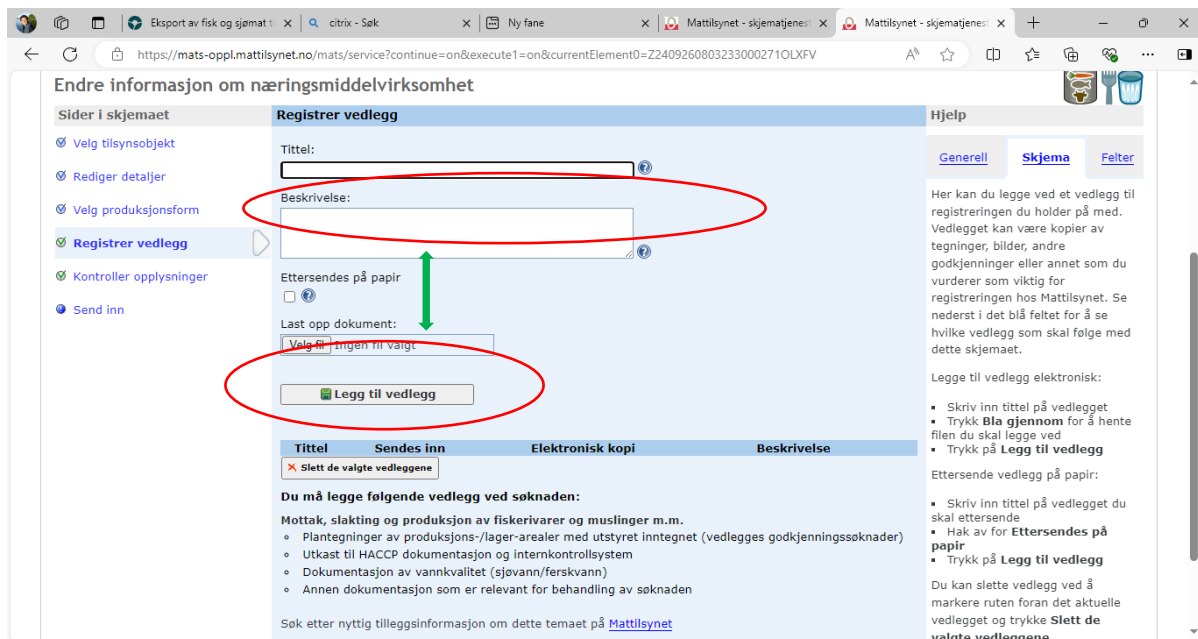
Eksport av fisk og sjømat ti ×
citrix - Søk ×
Ny fane ×
Mattilsynet - skjematjenest ×
Mattilsynet - skjematjenest ×

https://mats-oppl.mattilsynet.no/mats/service?continue=on&execute1=on&currentElement0=Z2409260803233000271OLXFV

Endre informasjon om næringsmiddelvirksomhet

Sider i skjemaet
Velg tilsynsobjekt
Rediger detaljer
Velg produksjonsform
Registrer vedlegg
Kontroller opplysninger
Send inn

Registrer vedlegg

Tittel:

Beskrivelse:

Ettersendes på papir

Last opp dokument:
Velg fil Ingen fil valgt

Legg til vedlegg

| Tittel | Sendes inn | Elektronisk kopi | Beskrivelse |
|---|---|---|---|

Slett de valgte vedleggene

Du må legge følgende vedlegg ved søknaden:

Mottak, slakting og produksjon av fiskerivarer og muslinger m.m.
- Plantegninger av produksjons-/lager-arealer med utstyret inntegnet (vedlegges godkjenningssøknader)
- Utkast til HACCP dokumentasjon og internkontrollsystem
- Dokumentasjon av vannkvalitet (sjøvann/ferskvann)
- Annen dokumentasjon som er relevant for behandling av søknaden

Søk etter nyttig tilleggsinformasjon om dette temaet på Mattilsynet

Hjelp
Generell Skjema Felter

Her kan du legge ved et vedlegg til registreringen du holder på med. Vedlegget kan være kopier av tegninger, bilder, andre godkjenninger eller annet som du vurderer som viktig for registreringen hos Mattilsynet. Se nederst i det blå feltet for å se hvilke vedlegg som skal følge med dette skjemaet.

Legge til vedlegg elektronisk:

- Skriv inn tittel på vedlegget
- Trykk Bla gjennom for å hente filen du skal legge ved
- Trykk på Legg til vedlegg

Ettersende vedlegg på papir:

- Skriv inn tittel på vedlegget du skal ettersende
- Hak av for Ettersendes på papir
- Trykk på Legg til vedlegg

Du kan slette vedlegg ved å markere ruten foran det aktuelle vedlegget og trykke Slett de valgte vedleggene